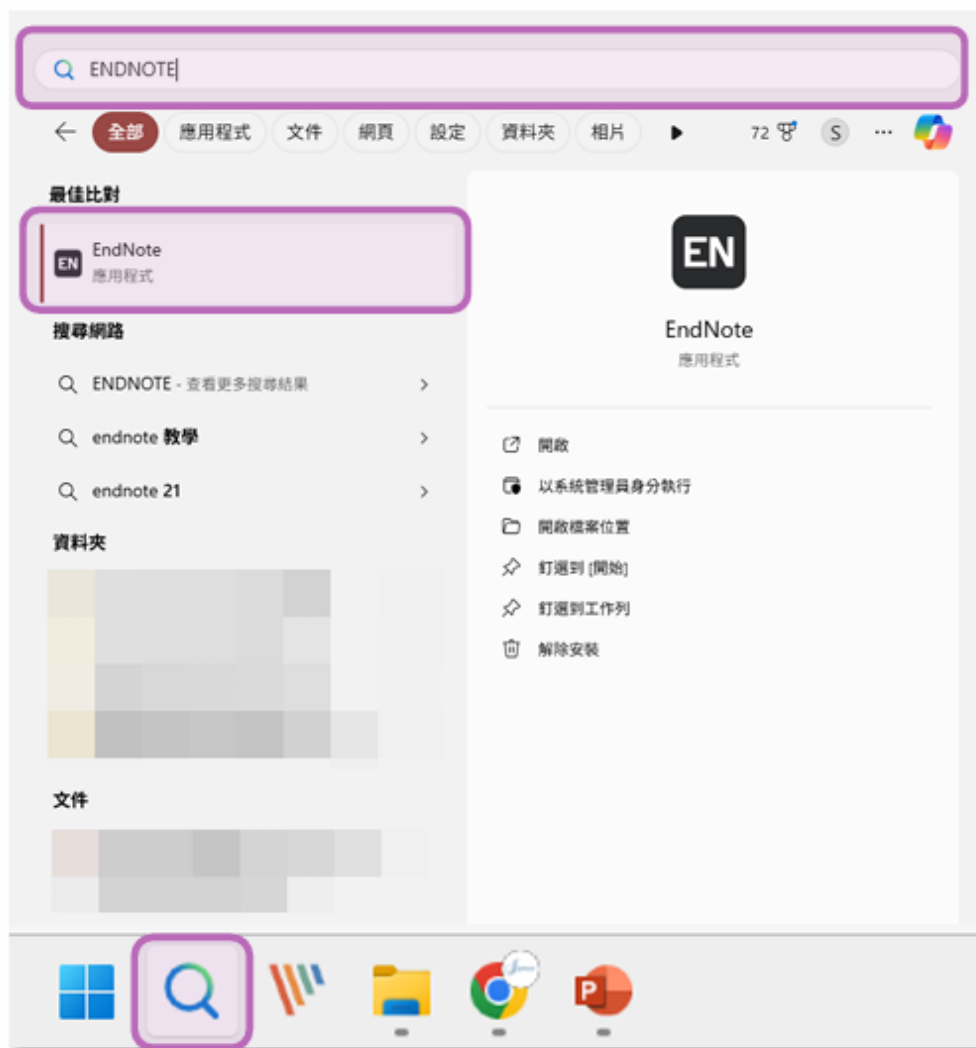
ENDNOTE

全部 應用程式 文件 網頁 設定 資料夾 相片 72 S ···

最佳比對

EN EndNote
應用程式

搜尋網路

ENDNOTE - 查看更多搜尋結果 >

endnote 教學 >

endnote 21 >

資料夾

文件

EN

EndNote
應用程式

開啟

以系統管理員身分執行

開啟檔案位置

釘選到 [開始]

釘選到工作列

解除安裝